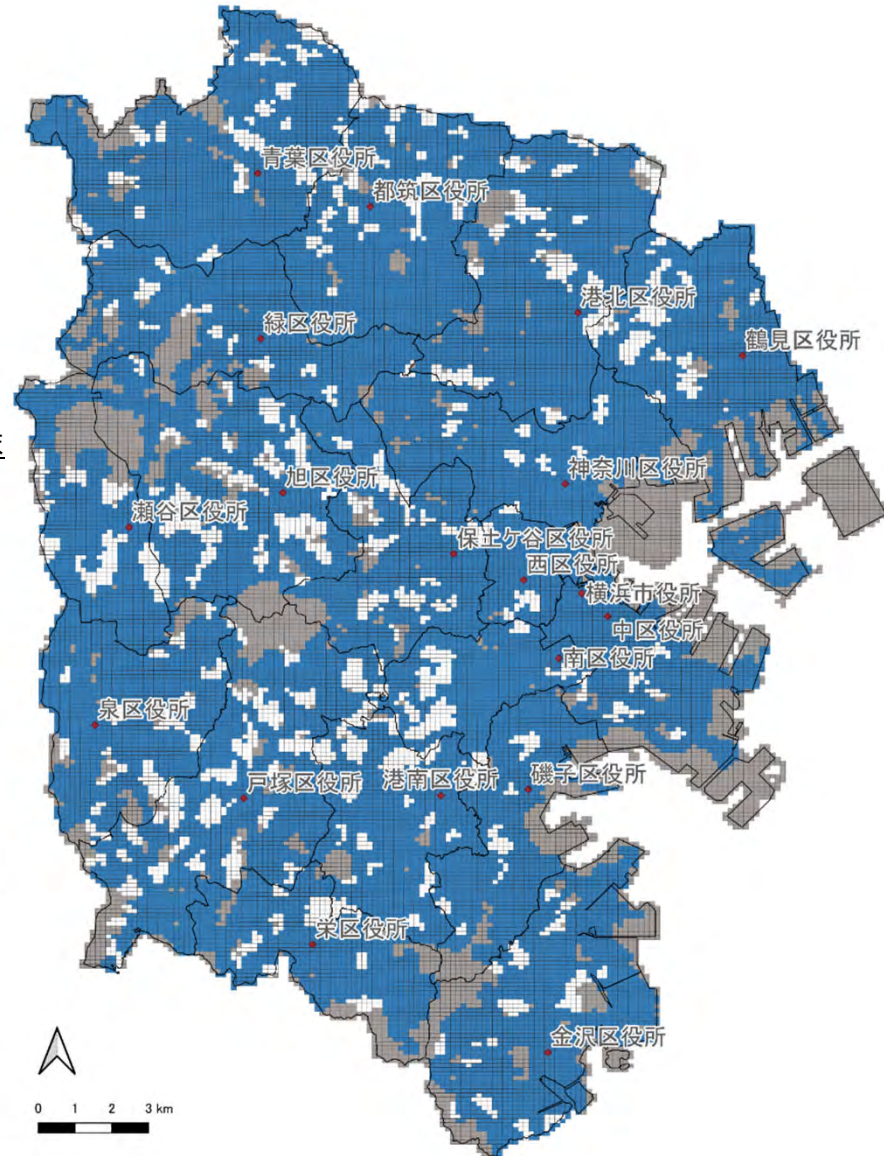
青葉区役所
都筑区役所
港北区役所
緑区役所
鶴見区役所
神奈川区役所
旭区役所
瀬谷区役所
保土ケ谷区役所
西区役所
横浜市役所
中区役所
南区役所
泉区役所
戸塚区役所
港南区役所
磯子区役所
栄区役所
金沢区役所
0 1 2 3 km